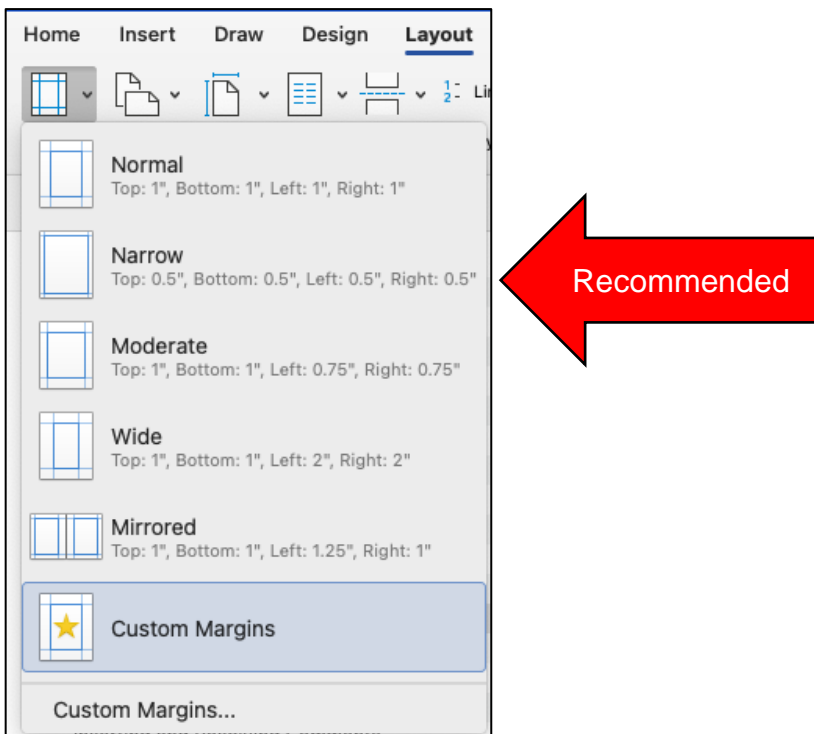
Home Insert Draw Design Layout

Li

Normal
Top: 1", Bottom: 1", Left: 1", Right: 1"

Narrow
Top: 0.5", Bottom: 0.5", Left: 0.5", Right: 0.5"

Recommended

Moderate
Top: 1", Bottom: 1", Left: 0.75", Right: 0.75"

Wide
Top: 1", Bottom: 1", Left: 2", Right: 2"

Mirrored
Top: 1", Bottom: 1", Left: 1.25", Right: 1"

Custom Margins

Custom Margins...